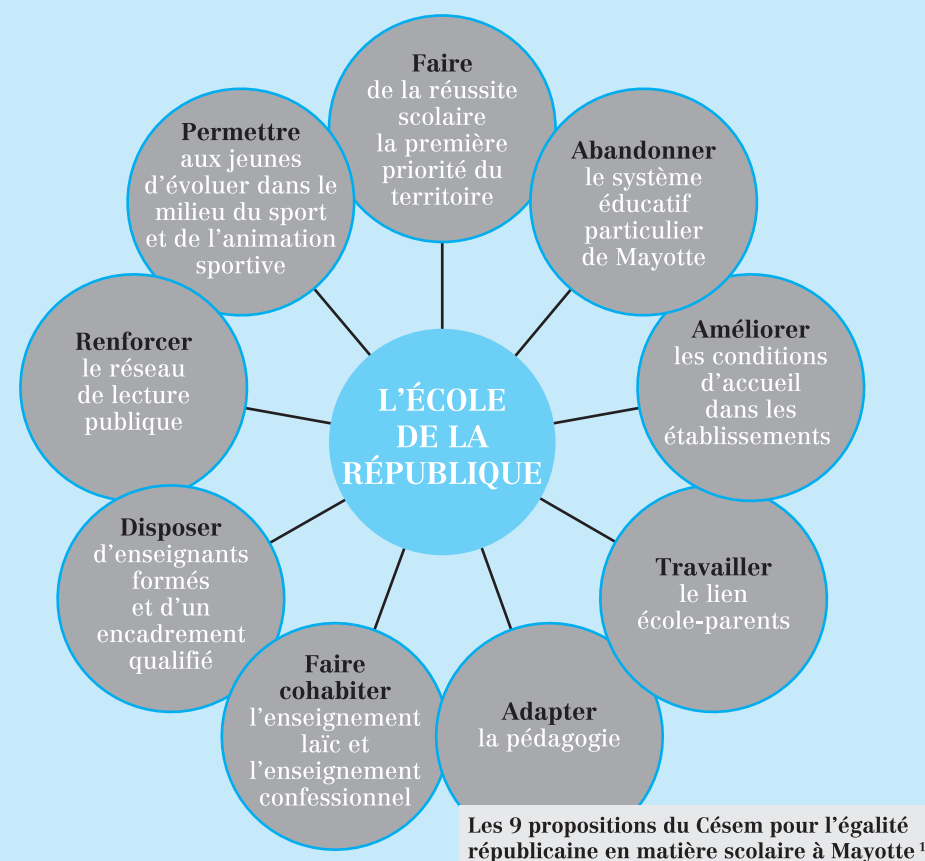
L'ÉCOLE DE LA RÉPUBLIQUE

Faire de la réussite scolaire la première priorité du territoire

Abandonner le système éducatif particulier de Mayotte

Améliorer les conditions d'accueil dans les établissements

Travailler le lien école-parents

Adapter la pédagogie

Faire cohabiter l'enseignement laïc et l'enseignement confessionnel

Disposer d'enseignants formés et d'un encadrement qualifié

Renforcer le réseau de lecture publique

Permettre aux jeunes d'évoluer dans le milieu du sport et de l'animation sportive

Les 9 propositions du Césem pour l'égalité républicaine en matière scolaire à Mayotte $^1$